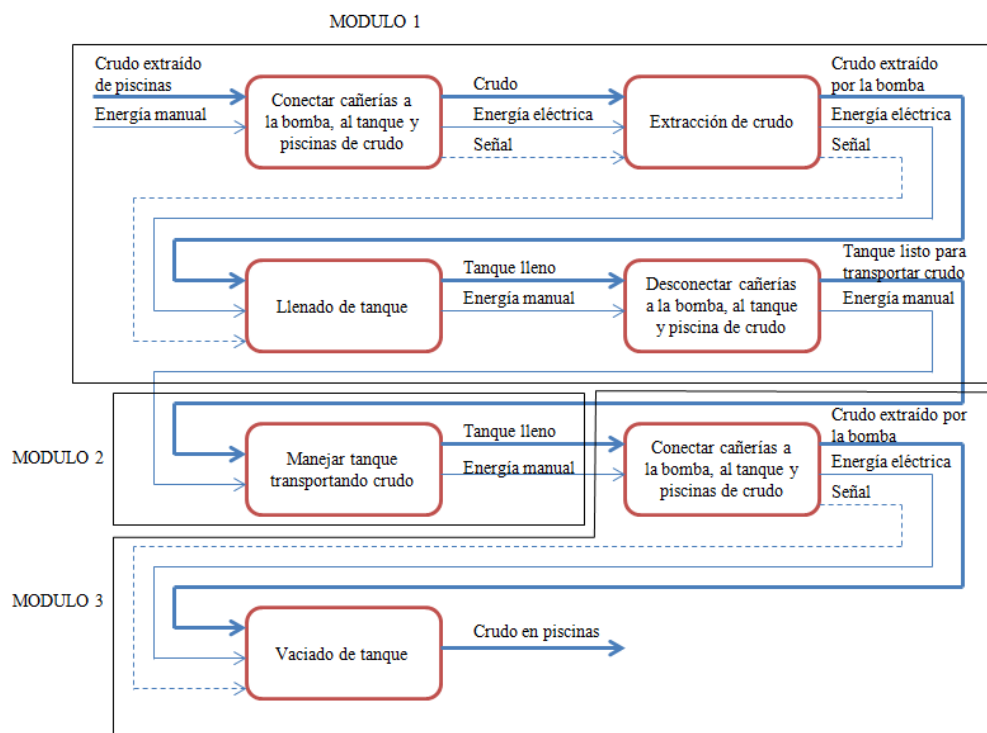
MODULO 1

Crudo extraído de piscinas

Energía manual

Conectar cañerías a la bomba, al tanque y piscinas de crudo

Crudo

Energía eléctrica

Señal

Extracción de crudo

Crudo extraído por la bomba

Energía eléctrica

Señal

Llenado de tanque

Tanque lleno

Energía manual

Desconectar cañerías a la bomba, al tanque y piscina de crudo

Tanque listo para transportar crudo

Energía manual

MODULO 2

Manejar tanque transportando crudo

Tanque lleno

Energía manual

Conectar cañerías a la bomba, al tanque y piscinas de crudo

Crudo extraído por la bomba

Energía eléctrica

Señal

MODULO 3

Vaciado de tanque

Crudo en piscinas